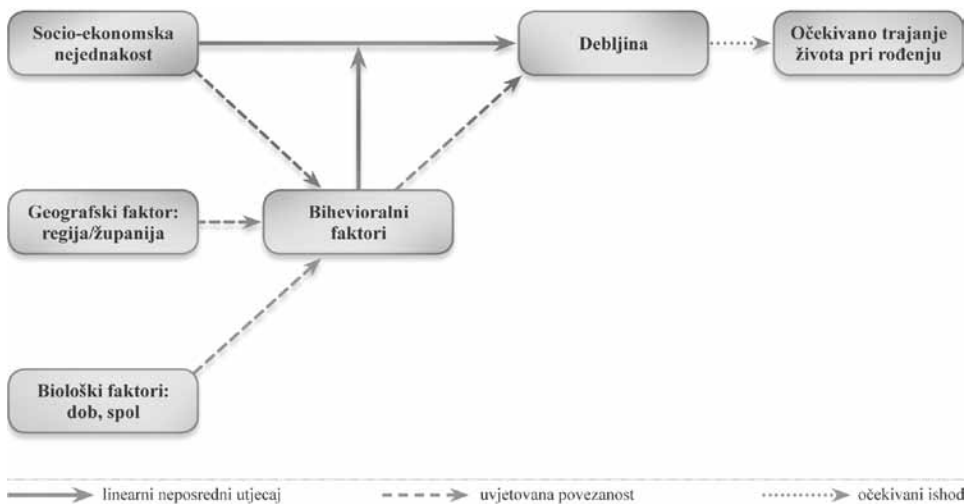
Socio-ekonomska nejednakost

Debljina

Očekivano trajanje života pri rođenju

Geografski faktor: regija/županija

Bihevioralni faktori

Biološki faktori: dob, spol

linearni neposredni utjecaj

uvjetovana povezanost

očekivani ishod